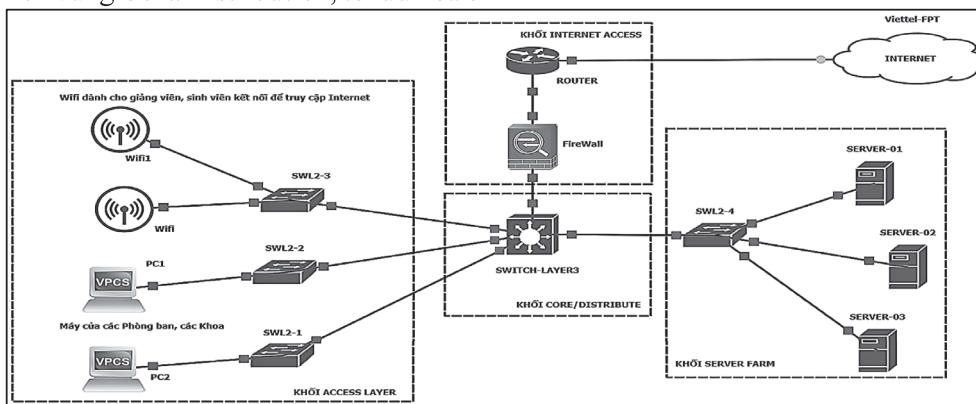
KHỐI INTERNET ACCESS

Viettel-FPT

INTERNET

ROUTER

FireWall

Wifi dành cho giảng viên, sinh viên kết nối để truy cập Internet

Wifi1

SWL2-3

Wifi

SWL2-2

PC1

VPCS

Máy của các Phòng ban, các Khoa

SWL2-1

VPCS

PC2

KHỐI ACCESS LAYER

SWITCH-LAYER3

KHỐI CORE/DISTRIBUTE

SWL2-4

SERVER-01

SERVER-02

SERVER-03

KHỐI SERVER FARM